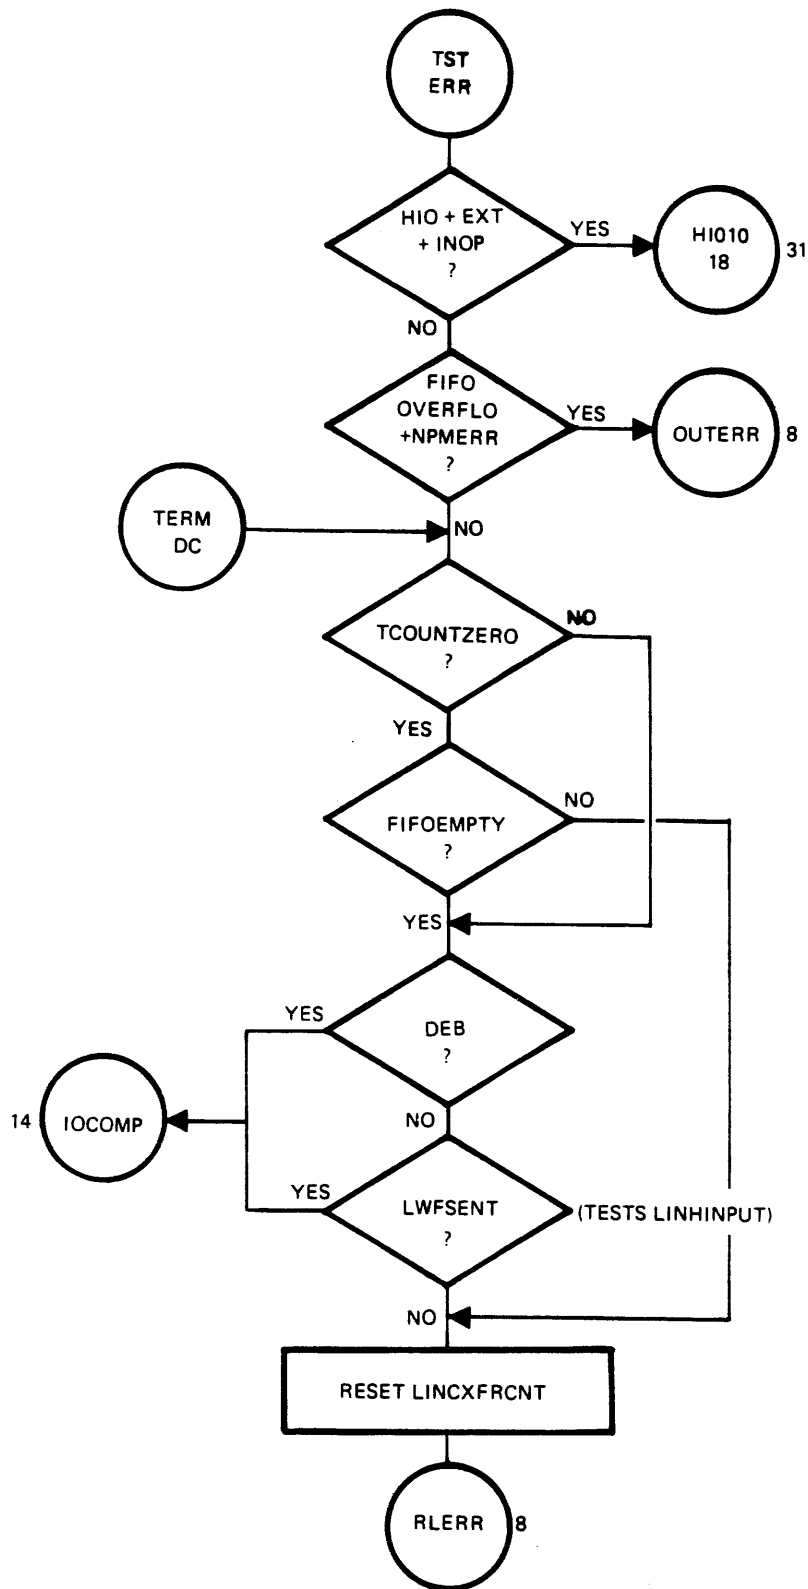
TST ERR

HIO + EXT + INOP ?

YES

HI010 18

31

NO

FIFO OVERFLO +NPMERR ?

YES

OUTERR

8

TERM DC

NO

TCOUNTZERO ?

NO

YES

FIFOEMPTY ?

NO

YES

DEB ?

YES

14

IOCOMP

NO

LWFSENT ?

YES

(TESTS LINHINPUT)

NO

RESET LINCXFRCNT

RLERR

8